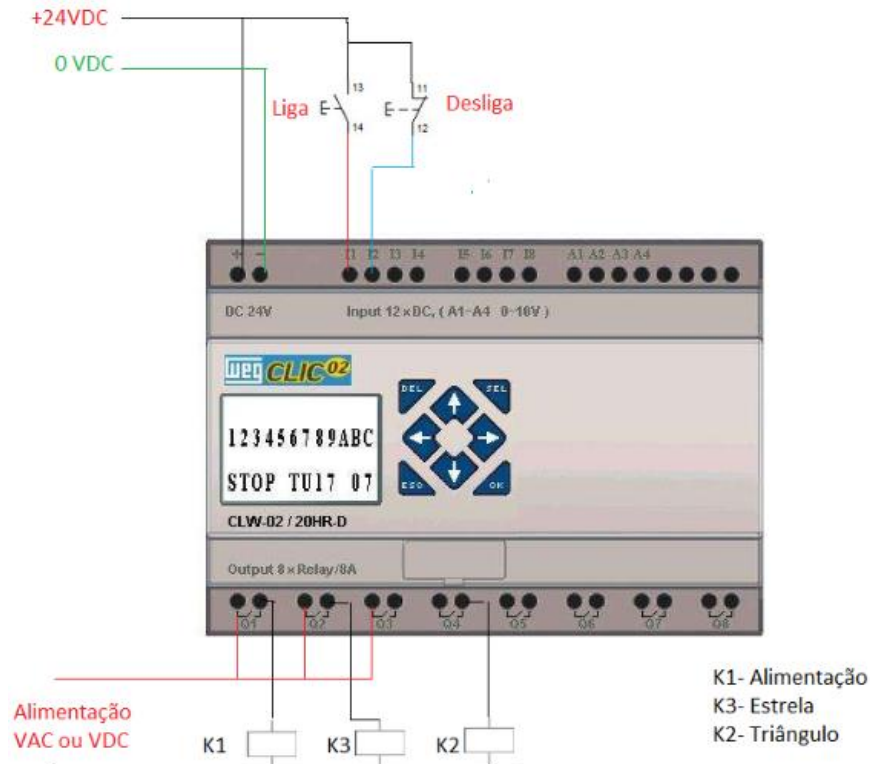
+24VDC

0 VDC

Liga E 13 14

E 11 12 Desliga

+ − I1 I2 I3 I4 I5 I6 I7 I8 A1 A2 A3 A4

DC 24V Input 12×DC, ( A1~A4 0~10V )

WEG CLIC 02

DEL SEL ESC OK

123456789ABC

STOP TU17 07

CLW-02 / 20HR-D

Output 8×Relay/8A

O1 O2 O3 O4 O5 O6 O7 O8

Alimentação VAC ou VDC

K1 K3 K2

K1- Alimentação
K3- Estrela
K2- Triângulo